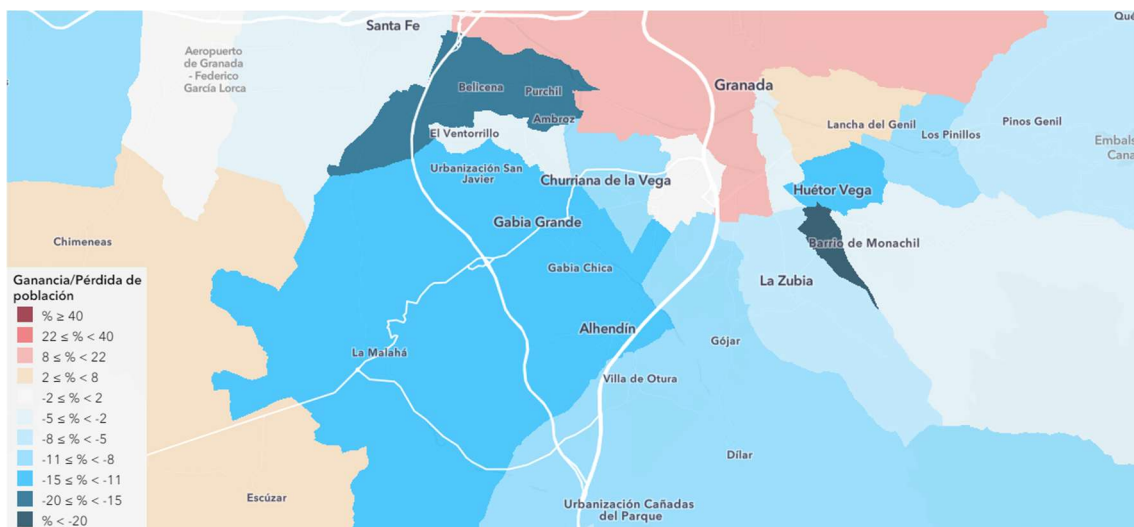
Santa Fe
Qué
Aeropuerto de Granada - Federico García Lorca
Belicena
Purchil
Granada
Ambroz
El Ventorrillo
Lancha del Genil
Los Pinillos
Pinos Genil
Embals
Cana
Urbanización San Javier
Churriana de la Vega
Huétor Vega
Gabia Grande
Chimeneas
Barrio de Monachil
Gabia Chica
La Zubia
Ganancia/Pérdida de población
% ≥ 40
22 ≤ % < 40
8 ≤ % < 22
2 ≤ % < 8
-2 ≤ % < 2
-5 ≤ % < -2
-8 ≤ % < -5
-11 ≤ % < -8
-15 ≤ % < -11
-20 ≤ % < -15
% < -20
Alhendín
Gójar
La Malahá
Villa de Otura
Dílar
Escúzar
Urbanización Cañadas del Parque